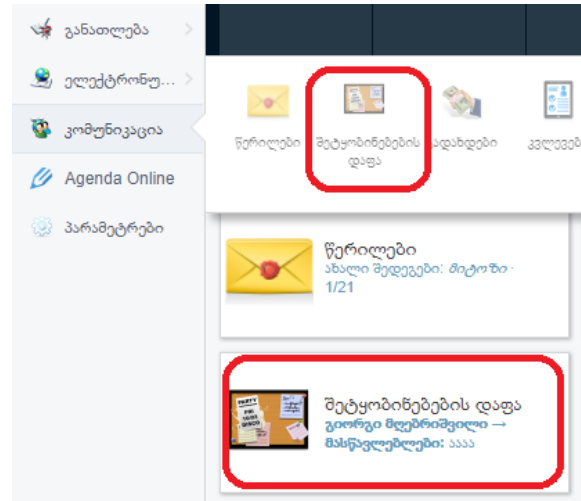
განათლება
ელექტრონუ...
კომუნიკაცია
Agenda Online
პარამეტრები

წერილები
შეტყობინებების დაფა
ადახდები
კვლევებ

წერილები
ახალი შედეგები: მიტოჩი · 1/21

შეტყობინებების დაფა
გიორგი მღებრიშვილი → მასწავლებლები: ააა